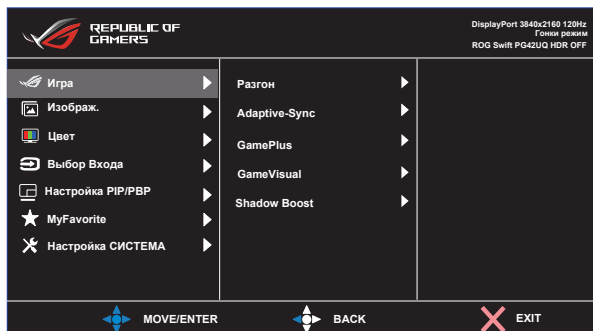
REPUBLIC OF GAMERS

DisplayPort 3840x2160 120Hz
Гонки режим
ROG Swift PG42UQ HDR OFF

Игра
Изображ.
Цвет
Выбор Входа
Настройка PIP/PBP
MyFavorite
Настройка СИСТЕМА

Разгон
Adaptive-Sync
GamePlus
GameVisual
Shadow Boost

MOVE/ENTER
BACK
EXIT